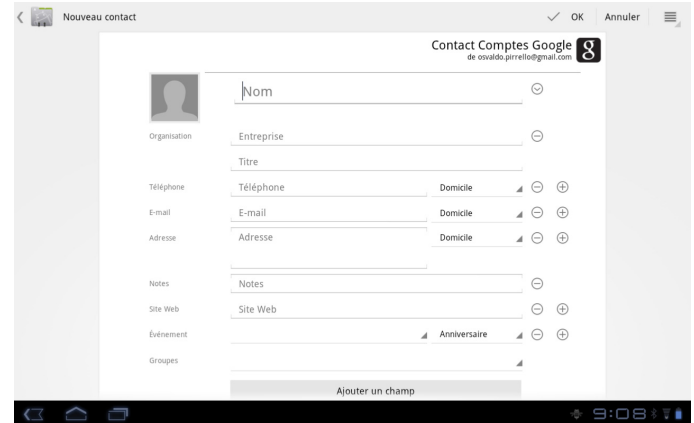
Nouveau contact

OK Annuler

Contact Comptes Google
de osvaldo.pirrello@gmail.com

Nom

Organisation Entreprise

Titre

Téléphone Téléphone Domicile

E-mail E-mail Domicile

Adresse Adresse Domicile

Notes Notes

Site Web Site Web

Événement Anniversaire

Groupes

Ajouter un champ

9:08